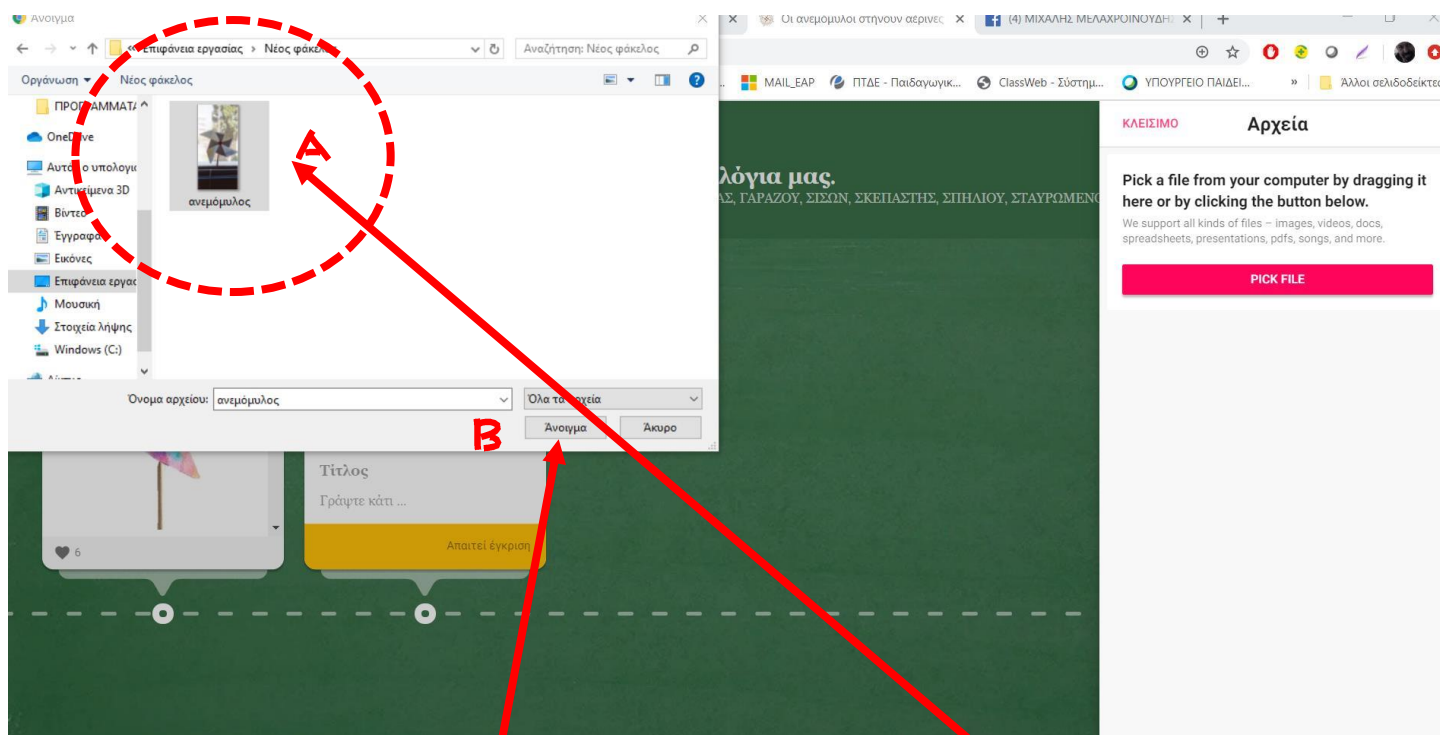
Άνοιγμα
« Επιφάνεια εργασίας › Νέος φάκελος
Αναζήτηση: Νέος φάκελος
Οργάνωση ▾ Νέος φάκελος
ΠΡΟΓΡΑΜΜΑΤΑ
OneDrive
Αυτός ο υπολογιστής
Αντικείμενα 3D
Βίντεο
Έγγραφα
Εικόνες
Επιφάνεια εργασίας
Μουσική
Στοιχεία λήψης
Windows (C:)
ανεμόμυλος
A
Όνομα αρχείου: ανεμόμυλος
Όλα τα αρχεία
B
Άνοιγμα
Άκυρο

Οι ανεμόμυλοι στηνουν αέρινες ✕
(4) ΜΙΧΑΛΗΣ ΜΕΛΑΧΡΟΙΝΟΥΔΗΣ ✕
MAIL_EAP
ΠΤΔΕ - Παιδαγωγικ...
ClassWeb - Σύστημ...
ΥΠΟΥΡΓΕΙΟ ΠΑΙΔΕΙ...
Άλλοι σελιδοδείκτες

λόγια μας.
ΑΣ, ΓΑΡΑΖΟΥ, ΣΙΣΩΝ, ΣΚΕΠΑΣΤΗΣ, ΣΠΗΛΙΟΥ, ΣΤΑΥΡΩΜΕΝ

Τίτλος
Γράψτε κάτι ...
Απαιτεί έγκριση
6

ΚΛΕΙΣΙΜΟ
Αρχεία
Pick a file from your computer by dragging it here or by clicking the button below.
We support all kinds of files – images, videos, docs, spreadsheets, presentations, pdfs, songs, and more.
PICK FILE